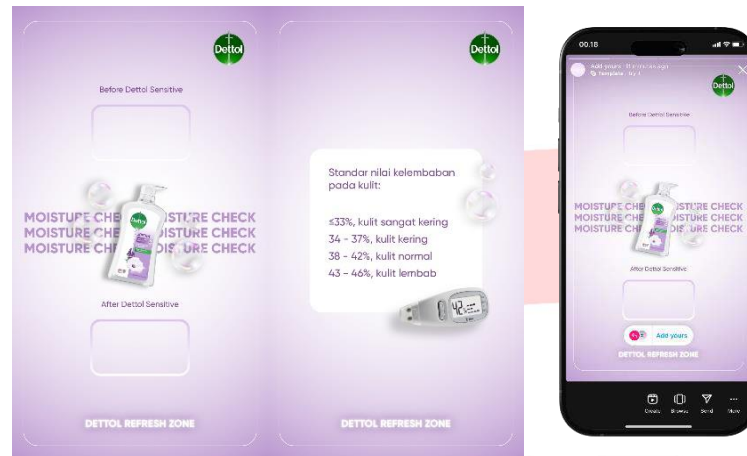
Dettol

Before Dettol Sensitive

MOISTURE CHECK MOISTURE CHECK
MOISTURE CHECK MOISTURE CHECK
MOISTURE CHECK MOISTURE CHECK

Dettol

After Dettol Sensitive

DETTOL REFRESH ZONE

Dettol

Standar nilai kelembaban pada kulit:

≤33%, kulit sangat kering
34 - 37%, kulit kering
38 - 42%, kulit normal
43 - 46%, kulit lembab

42

DETTOL REFRESH ZONE

00.18

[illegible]

Dettol

Before Dettol Sensitive

MOISTURE CHECK MOISTURE CHECK
MOISTURE CHECK MOISTURE CHECK
MOISTURE CHECK MOISTURE CHECK

After Dettol Sensitive

Add yours

DETTOL REFRESH ZONE

Create Browse Send More